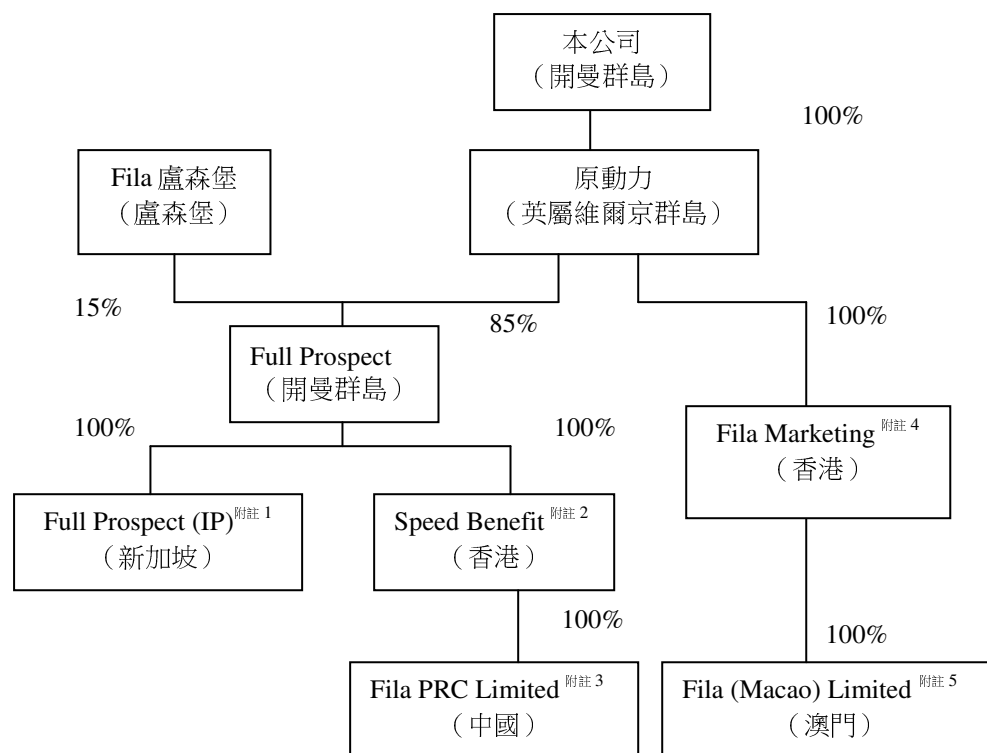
本公司
（開曼群島）

100%

Fila 盧森堡
（盧森堡）

原動力
（英屬維爾京群島）

15%

85%

100%

Full Prospect
（開曼群島）

100%

100%

Fila Marketing 附註 4
（香港）

Full Prospect (IP)附註 1
（新加坡）

Speed Benefit 附註 2
（香港）

100%

100%

Fila PRC Limited 附註 3
（中國）

Fila (Macao) Limited 附註 5
（澳門）